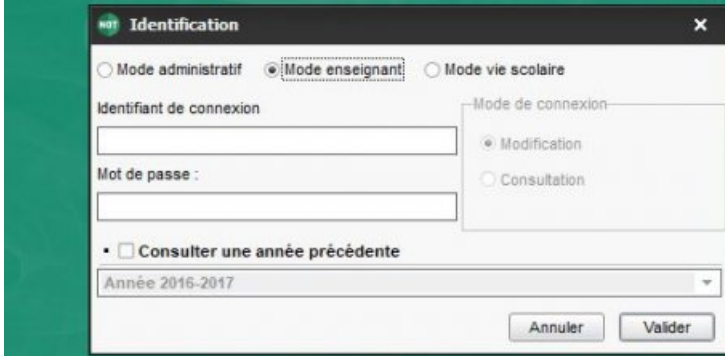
NOT Identification

×

Mode administratif Mode enseignant Mode vie scolaire

Identifiant de connexion

Mot de passe :

Mode de connexion

Modification

Consultation

Consulter une année précédente

Année 2016-2017

Annuler Valider